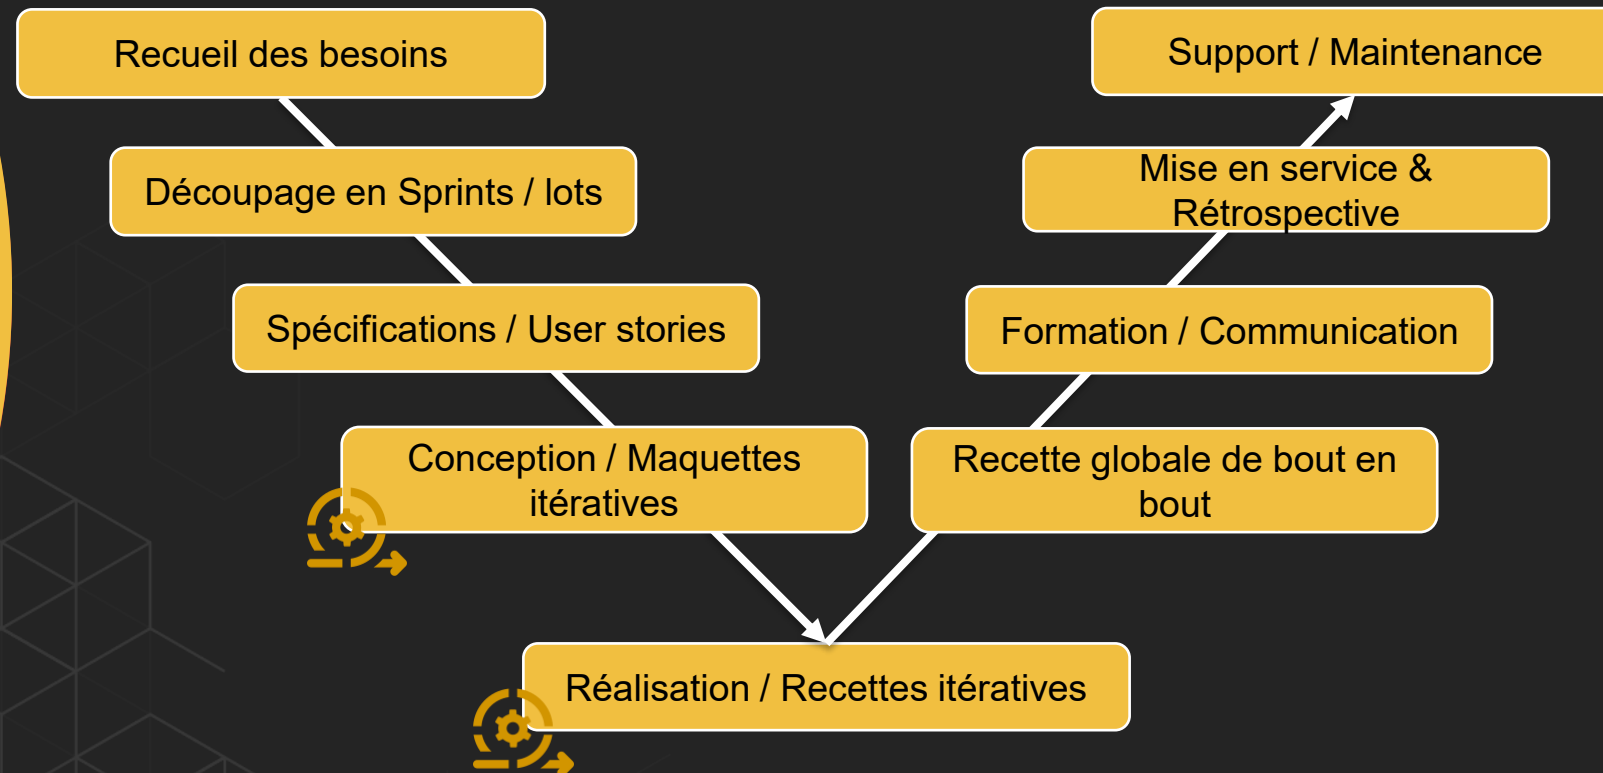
Recueil des besoins

Découpage en Sprints / lots

Spécifications / User stories

Conception / Maquettes itératives

Réalisation / Recettes itératives

Recette globale de bout en bout

Formation / Communication

Mise en service & Rétrospective

Support / Maintenance